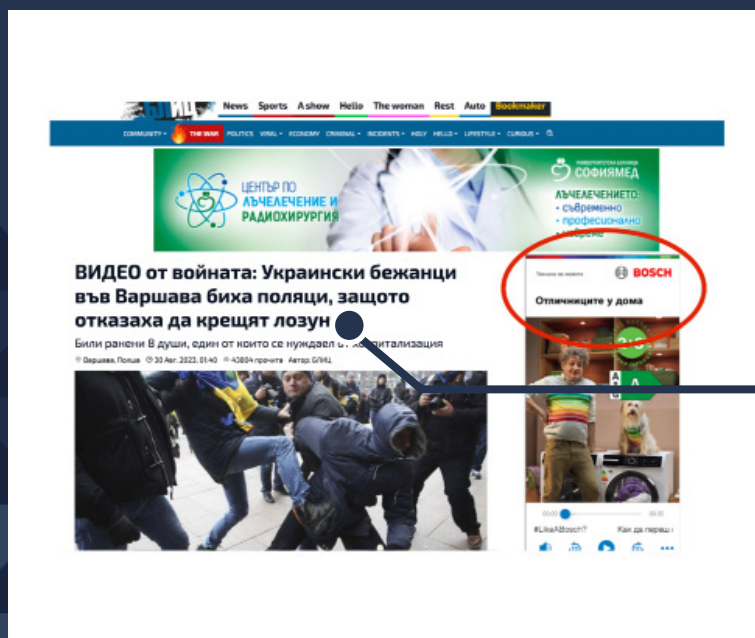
News Sports A show Hello The woman Rest Auto Bookmaker

COMMUNITY THE WAR POLITICS VIRAL ECONOMY CRIMINAL INCIDENTS HOLY HELLO LIFESTYLE CURIOUS

ЦЕНТЪР ПО ЛЪЧЕЛЕЧЕНИЕ И РАДИОХИРУРГИЯ

СОФИЯМЕД

ЛЪЧЕЛЕЧЕНИЕТО:
• съвременно
• професионално
• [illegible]

ВИДЕО от войната: Украински бежанци във Варшава биха поляци, защото отказаха да крещят лозун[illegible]

Били ранени 8 души, един от които се нуждаел о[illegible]хоспитализация

Варшава, Полша 30 Авг. 2023, 01:40 43804 прочита Автор: БЛИЦ

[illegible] BOSCH

Отличниците у дома

#LikeABosch? Как да перш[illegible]